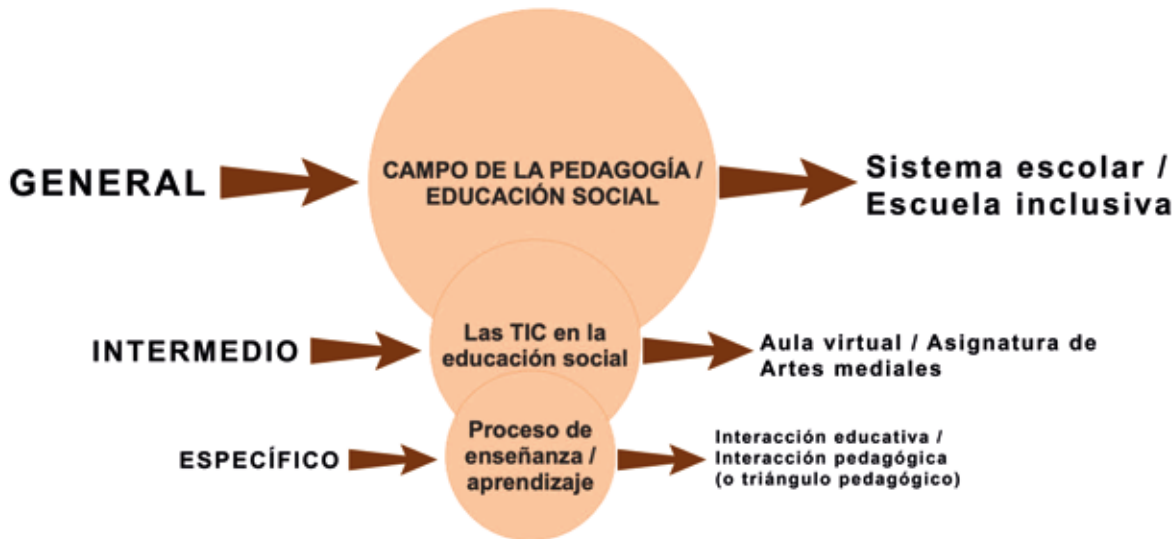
GENERAL

CAMPO DE LA PEDAGOGÍA / EDUCACIÓN SOCIAL

Sistema escolar / Escuela inclusiva

INTERMEDIO

Las TIC en la educación social

Aula virtual / Asignatura de Artes mediales

ESPECÍFICO

Proceso de enseñanza / aprendizaje

Interacción educativa / Interacción pedagógica (o triángulo pedagógico)